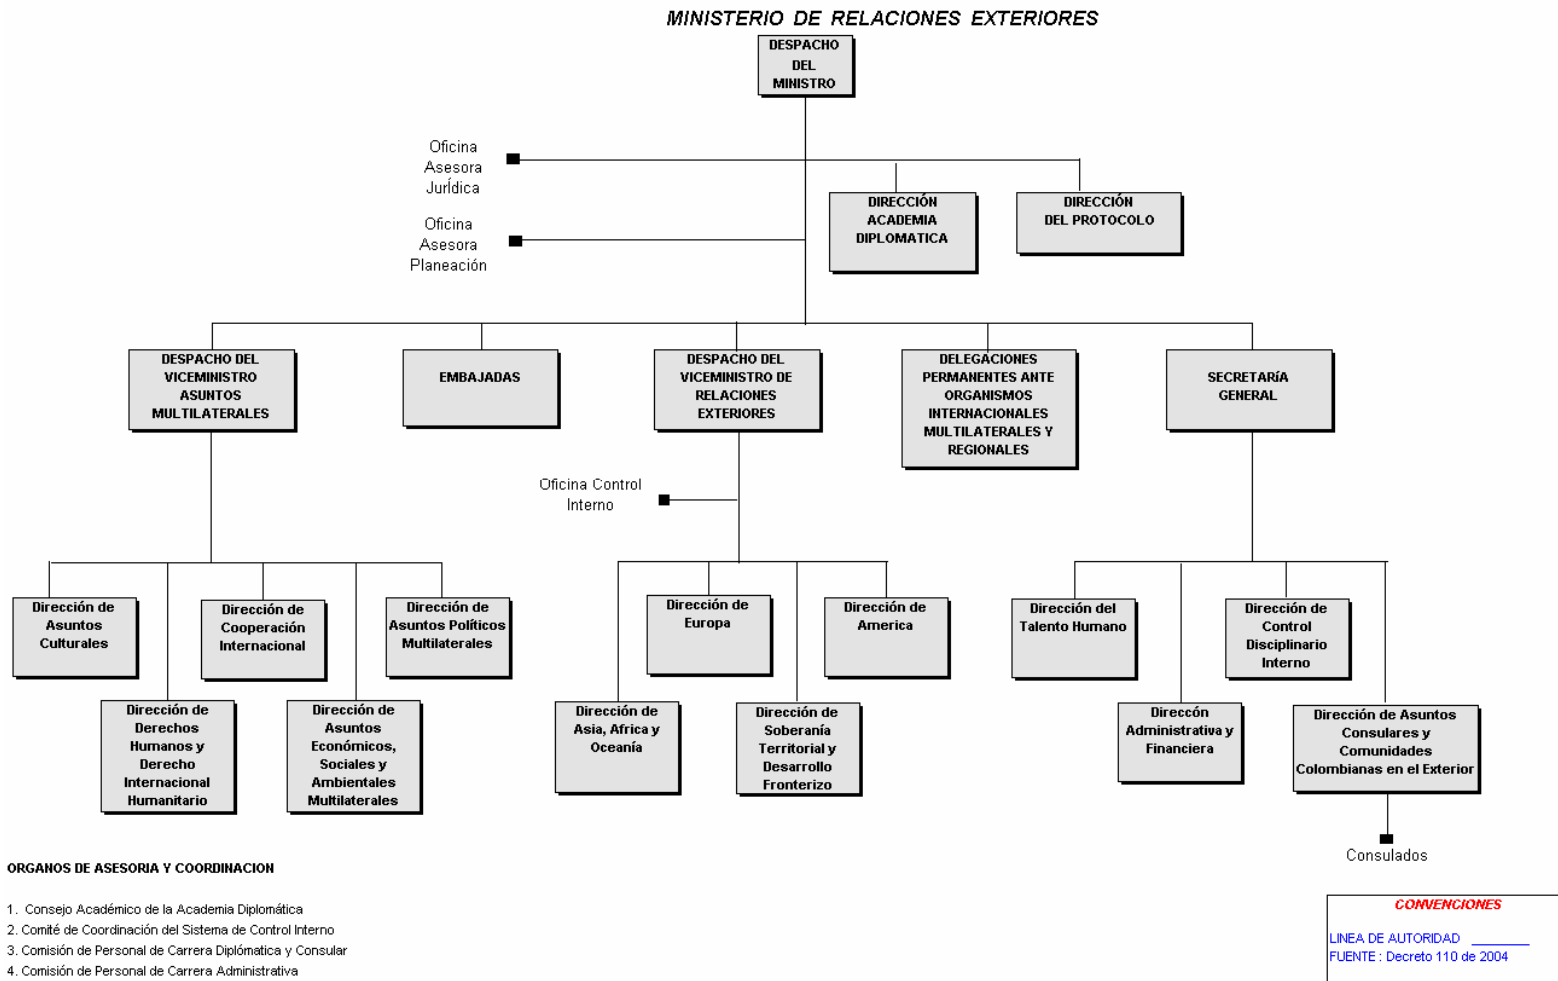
MINISTERIO DE RELACIONES EXTERIORES

DESPACHO DEL MINISTRO

Oficina Asesora Jurídica

Oficina Asesora Planeación

DIRECCIÓN ACADEMIA DIPLOMATICA

DIRECCIÓN DEL PROTOCOLO

DESPACHO DEL VICEMINISTRO ASUNTOS MULTILATERALES

EMBAJADAS

DESPACHO DEL VICEMINISTRO DE RELACIONES EXTERIORES

DELEGACIONES PERMANENTES ANTE ORGANISMOS INTERNACIONALES MULTILATERALES Y REGIONALES

SECRETARÍA GENERAL

Oficina Control Interno

Dirección de Asuntos Culturales

Dirección de Cooperación Internacional

Dirección de Asuntos Políticos Multilaterales

Dirección de Derechos Humanos y Derecho Internacional Humanitario

Dirección de Asuntos Económicos, Sociales y Ambientales Multilaterales

Dirección de Europa

Dirección de America

Dirección de Asia, Africa y Oceanía

Dirección de Soberanía Territorial y Desarrollo Fronterizo

Dirección del Talento Humano

Dirección de Control Disciplinario Interno

Direccón Administrativa y Financiera

Dirección de Asuntos Consulares y Comunidades Colombianas en el Exterior

Consulados

ORGANOS DE ASESORIA Y COORDINACION

1. Consejo Académico de la Academia Diplomática
2. Comité de Coordinación del Sistema de Control Interno
3. Comisión de Personal de Carrera Diplómatica y Consular
4. Comisión de Personal de Carrera Administrativa

CONVENCIONES

LINEA DE AUTORIDAD
FUENTE : Decreto 110 de 2004